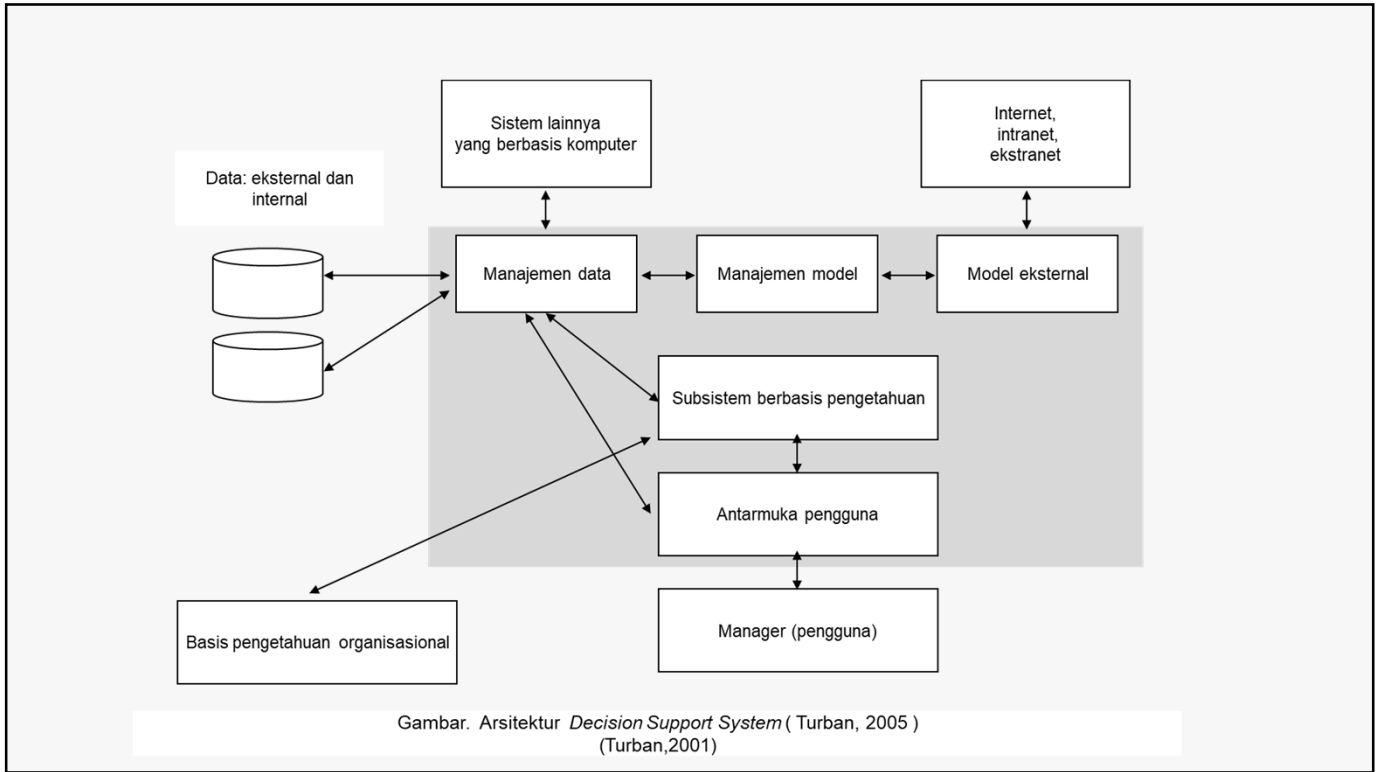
Sistem lainnya yang berbasis komputer

Internet, intranet, ekstranet

Data: eksternal dan internal

Manajemen data

Manajemen model

Model eksternal

Subsistem berbasis pengetahuan

Antarmuka pengguna

Manager (pengguna)

Basis pengetahuan organisasional

Gambar. Arsitektur *Decision Support System* ( Turban, 2005 )
(Turban,2001)